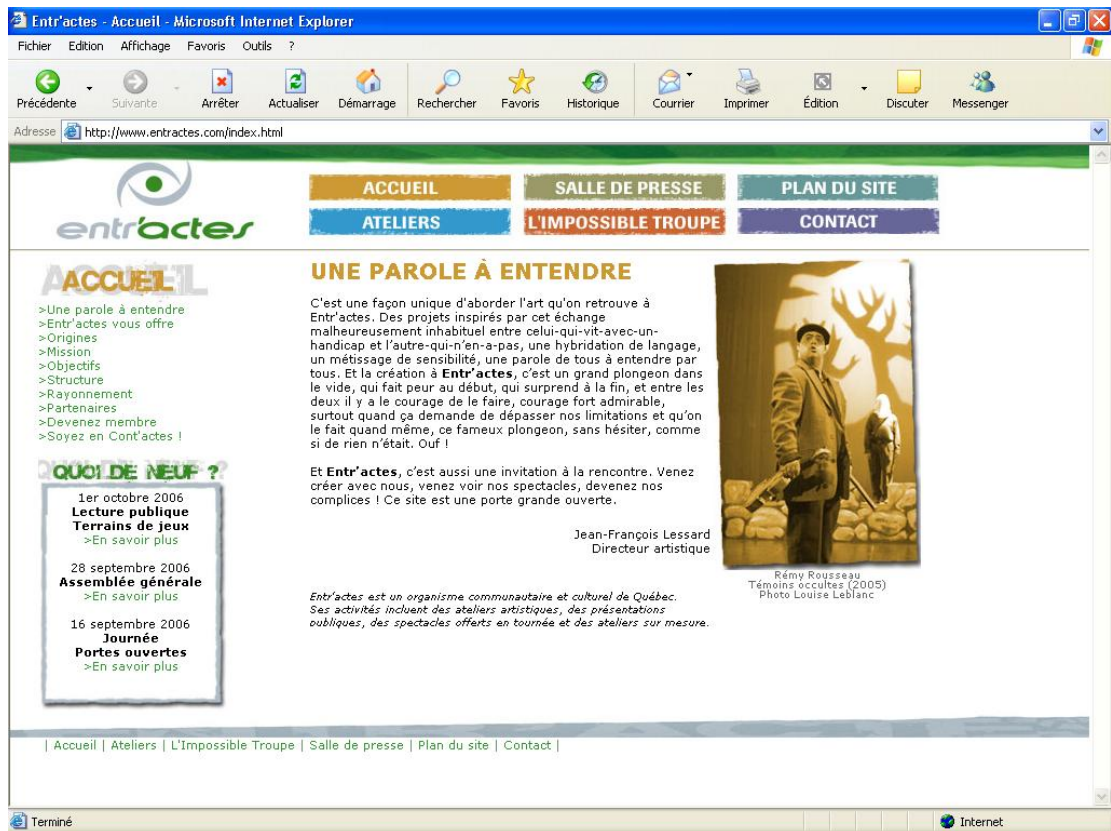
Entr'actes - Accueil - Microsoft Internet Explorer

Fichier Edition Affichage Favoris Outils ?

Précédente Suivante Arrêter Actualiser Démarrage Rechercher Favoris Historique Courrier Imprimer Édition Discuter Messenger

Adresse http://www.entractes.com/index.html

entr'actes

ACCUEIL SALLE DE PRESSE PLAN DU SITE
ATELIERS L'IMPOSSIBLE TROUPE CONTACT

ACCUEIL

>Une parole à entendre
>Entr'actes vous offre
>Origines
>Mission
>Objectifs
>Structure
>Rayonnement
>Partenaires
>Devenez membre
>Soyez en Cont'actes !

QUOI DE NEUF ?

1er octobre 2006
Lecture publique
Terrains de jeux
>En savoir plus

28 septembre 2006
Assemblée générale
>En savoir plus

16 septembre 2006
Journée
Portes ouvertes
>En savoir plus

UNE PAROLE À ENTENDRE

C'est une façon unique d'aborder l'art qu'on retrouve à Entr'actes. Des projets inspirés par cet échange malheureusement inhabituel entre celui-qui-vit-avec-un-handicap et l'autre-qui-n'en-a-pas, une hybridation de langage, un métissage de sensibilité, une parole de tous à entendre par tous. Et la création à Entr'actes, c'est un grand plongeon dans le vide, qui fait peur au début, qui surprend à la fin, et entre les deux il y a le courage de le faire, courage fort admirable, surtout quand ça demande de dépasser nos limitations et qu'on le fait quand même, ce fameux plongeon, sans hésiter, comme si de rien n'était. Ouf !

Et Entr'actes, c'est aussi une invitation à la rencontre. Venez créer avec nous, venez voir nos spectacles, devenez nos complices ! Ce site est une porte grande ouverte.

Jean-François Lessard
Directeur artistique

Entr'actes est un organisme communautaire et culturel de Québec. Ses activités incluent des ateliers artistiques, des présentations publiques, des spectacles offerts en tournée et des ateliers sur mesure.

Rémy Rousseau
Témoins occultes (2005)
Photo Louise Leblanc

| Accueil | Ateliers | L'Impossible Troupe | Salle de presse | Plan du site | Contact |

Terminé

Internet